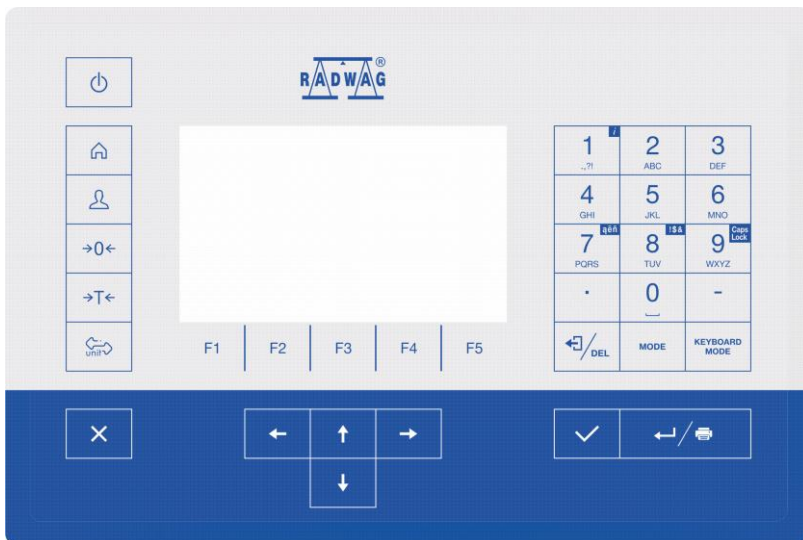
RADWAG®

→0←

→T←

unit

F1 F2 F3 F4 F5

| 1 *i* .,?! | 2 ABC | 3 DEF |
|---|---|---|
| 4 GHI | 5 JKL | 6 MNO |
| 7 PQRS ąęń | 8 TUV !$& | 9 WXYZ Caps Lock |
| . | 0 | - |
| DEL | MODE | KEYBOARD MODE |